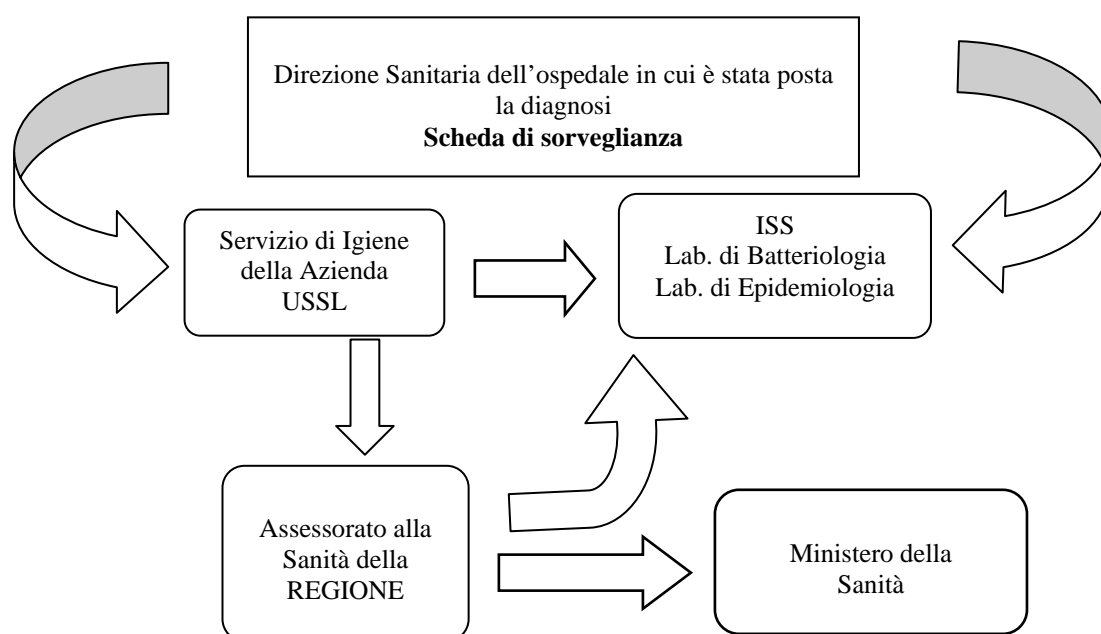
Direzione Sanitaria dell’ospedale in cui è stata posta la diagnosi
**Scheda di sorveglianza**

Servizio di Igiene della Azienda USSL

ISS
Lab. di Batteriologia
Lab. di Epidemiologia

Assessorato alla Sanità della REGIONE

Ministero della Sanità